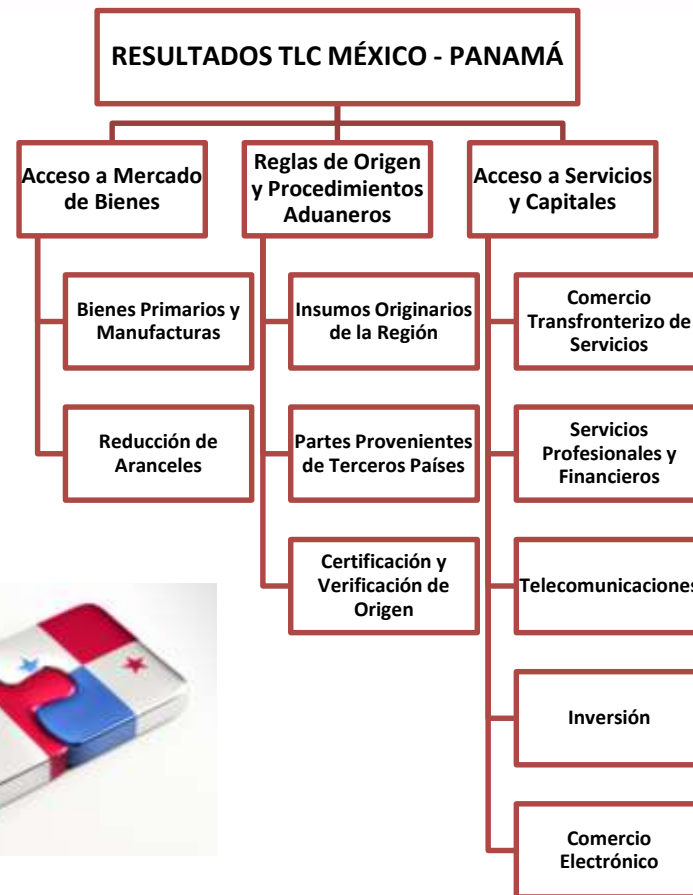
RESULTADOS TLC MÉXICO - PANAMÁ

Acceso a Mercado de Bienes

Bienes Primarios y Manufacturas

Reducción de Aranceles

Reglas de Origen y Procedimientos Aduaneros

Insumos Originarios de la Región

Partes Provenientes de Terceros Países

Certificación y Verificación de Origen

Acceso a Servicios y Capitales

Comercio Transfronterizo de Servicios

Servicios Profesionales y Financieros

Telecomunicaciones

Inversión

Comercio Electrónico